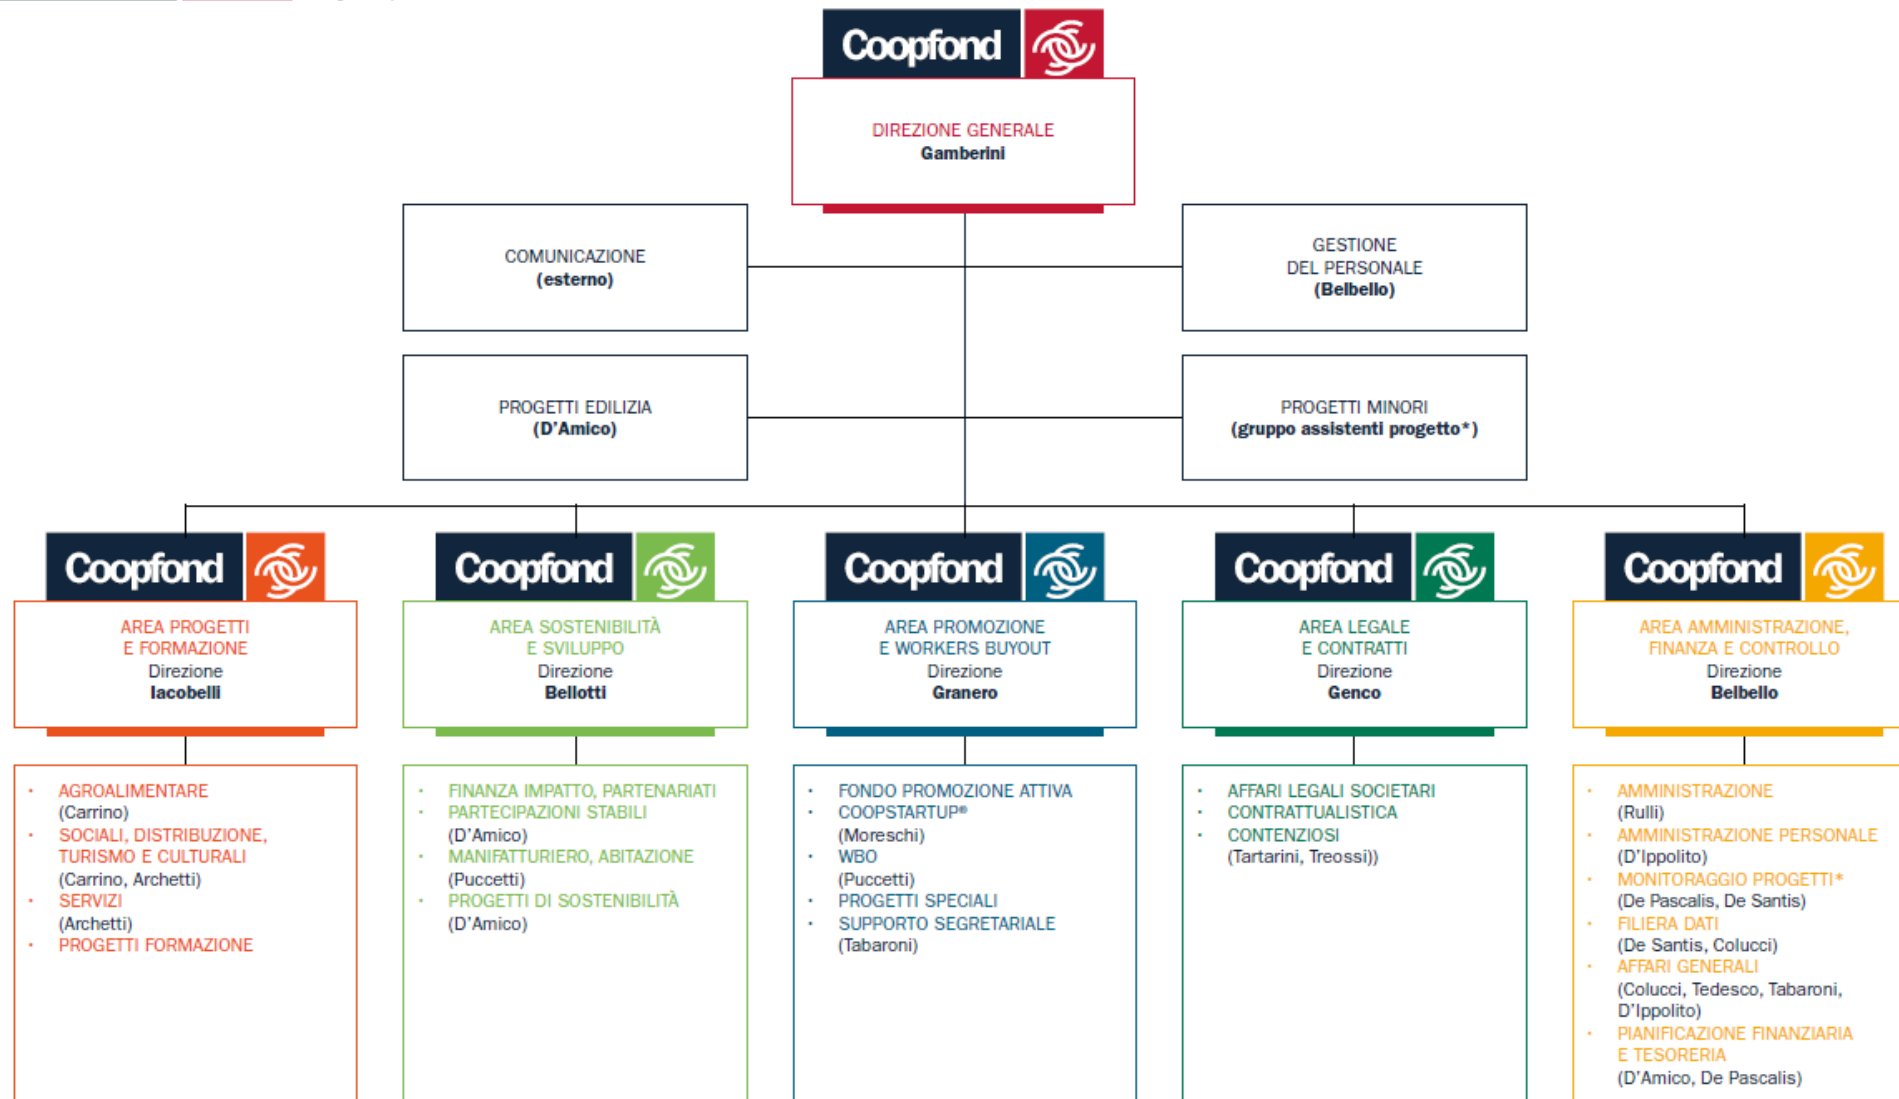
Coopfond

DIREZIONE GENERALE
Gamberini

COMUNICAZIONE
(esterno)

GESTIONE
DEL PERSONALE
(Belbello)

PROGETTI EDILIZIA
(D'Amico)

PROGETTI MINORI
(gruppo assistenti progetto*)

Coopfond

AREA PROGETTI
E FORMAZIONE
Direzione
Iacobelli

- AGROALIMENTARE
(Carrino)
- SOCIALI, DISTRIBUZIONE, TURISMO E CULTURALI
(Carrino, Archetti)
- SERVIZI
(Archetti)
- PROGETTI FORMAZIONE

Coopfond

AREA SOSTENIBILITÀ
E SVILUPPO
Direzione
Bellotti

- FINANZA IMPATTO, PARTENARIATI
- PARTECIPAZIONI STABILI
(D'Amico)
- MANIFATTURIERO, ABITAZIONE
(Puccetti)
- PROGETTI DI SOSTENIBILITÀ
(D'Amico)

Coopfond

AREA PROMOZIONE
E WORKERS BUYOUT
Direzione
Granero

- FONDO PROMOZIONE ATTIVA
- COOPSTARTUP®
(Moreschi)
- WBO
(Puccetti)
- PROGETTI SPECIALI
- SUPPORTO SEGRETARIALE
(Tabaroni)

Coopfond

AREA LEGALE
E CONTRATTI
Direzione
Genco

- AFFARI LEGALI SOCIETARI
- CONTRATTUALISTICA
- CONTENZIOSI
(Tartarini, Treossi))

Coopfond

AREA AMMINISTRAZIONE,
FINANZA E CONTROLLO
Direzione
Belbello

- AMMINISTRAZIONE
(Rulli)
- AMMINISTRAZIONE PERSONALE
(D'Ippolito)
- MONITORAGGIO PROGETTI*
(De Pascalis, De Santis)
- FILIERA DATI
(De Santis, Colucci)
- AFFARI GENERALI
(Colucci, Tedesco, Tabaroni, D'Ippolito)
- PIANIFICAZIONE FINANZIARIA E TESORERIA
(D'Amico, De Pascalis)